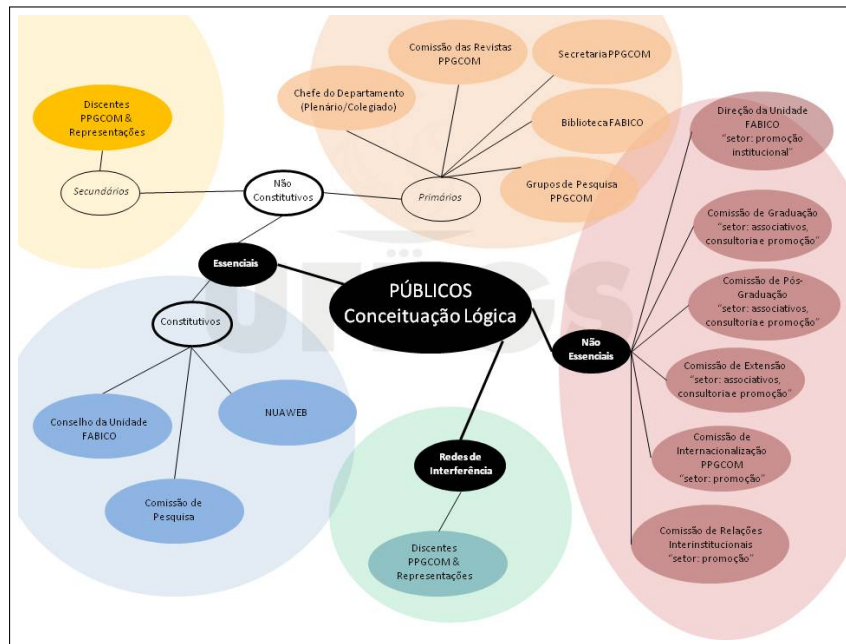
PÚBLICOS
Conceituação Lógica

Essenciais

Não Constitutivos

Secundários

Discentes PPGCOM & Representações

Primários

Chefe do Departamento (Plenário/Colegiado)

Comissão das Revistas PPGCOM

Secretaria PPGCOM

Biblioteca FABICO

Grupos de Pesquisa PPGCOM

Constitutivos

Conselho da Unidade FABICO

NUAWEB

Comissão de Pesquisa

Redes de Interferência

Discentes PPGCOM & Representações

Não Essenciais

Direção da Unidade FABICO "setor: promoção institucional"

Comissão de Graduação "setor: associativos, consultoria e promoção"

Comissão de Pós-Graduação "setor: associativos, consultoria e promoção"

Comissão de Extensão "setor: associativos, consultoria e promoção"

Comissão de Internacionalização PPGCOM "setor: promoção"

Comissão de Relações Interinstitucionais "setor: promoção"

UFRGS